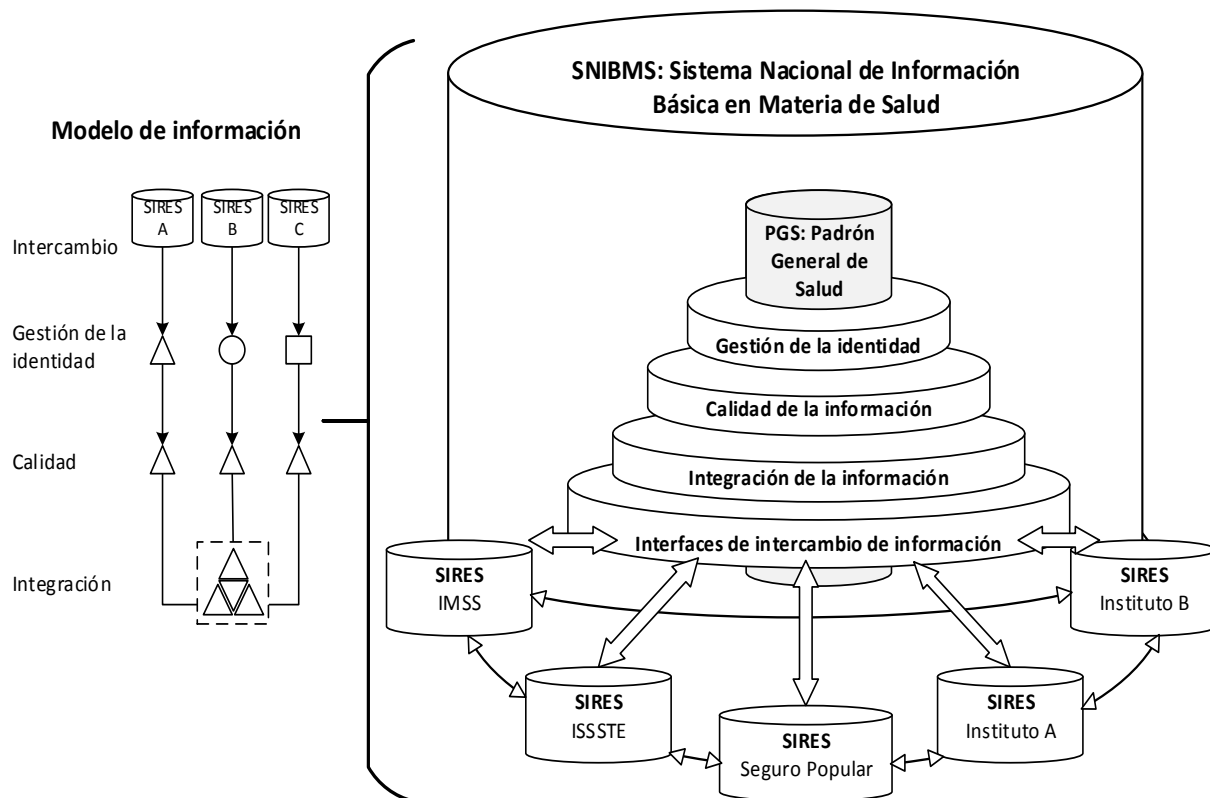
Modelo de información

SIRES A

SIRES B

SIRES C

Intercambio

Gestión de la identidad

Calidad

Integración

SNIBMS: Sistema Nacional de Información Básica en Materia de Salud

PGS: Padrón General de Salud

Gestión de la identidad

Calidad de la información

Integración de la información

Interfaces de intercambio de información

SIRES IMSS

SIRES Instituto B

SIRES ISSSTE

SIRES Seguro Popular

SIRES Instituto A